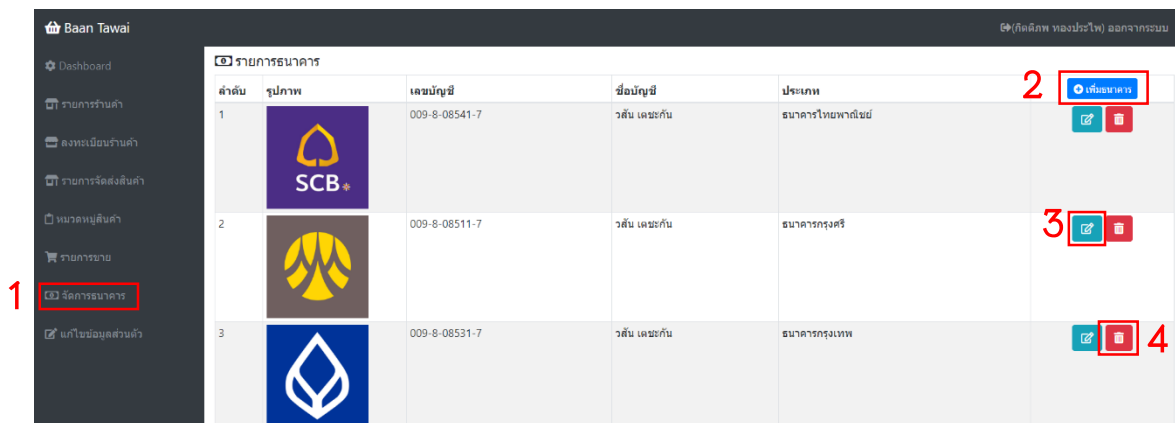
Baan Tawai

(กิตติภพ ทองประไพ) ออกจากระบบ

Dashboard
รายการร้านค้า
ลงทะเบียนร้านค้า
รายการจัดส่งสินค้า
หมวดหมู่สินค้า
รายการขาย
จัดการธนาคาร
แก้ไขข้อมูลส่วนตัว

1

รายการธนาคาร

2

เพิ่มธนาคาร

| ลำดับ | รูปภาพ | เลขบัญชี | ชื่อบัญชี | ประเภท | |
|---|---|---|---|---|---|
| 1 | SCB | 009-8-08541-7 | วสัน เดชะกัน | ธนาคารไทยพาณิชย์ | |
| 2 | | 009-8-08511-7 | วสัน เดชะกัน | ธนาคารกรุงศรี | 3 |
| 3 | | 009-8-08531-7 | วสัน เดชะกัน | ธนาคารกรุงเทพ | 4 |